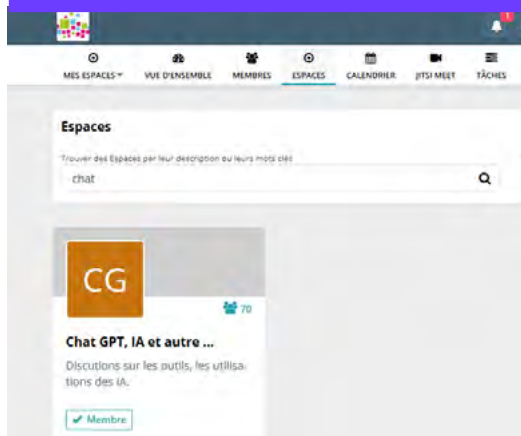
1

MES ESPACES ▾ VUE D'ENSEMBLE MEMBRES ESPACES CALENDRIER JITSI MEET TÂCHES

Espaces

Trouver des Espaces par leur description ou leurs mots clés

chat

CG

70

Chat GPT, IA et autre ...

Discutions sur les outils, les utilisations des IA.

✔ Membre